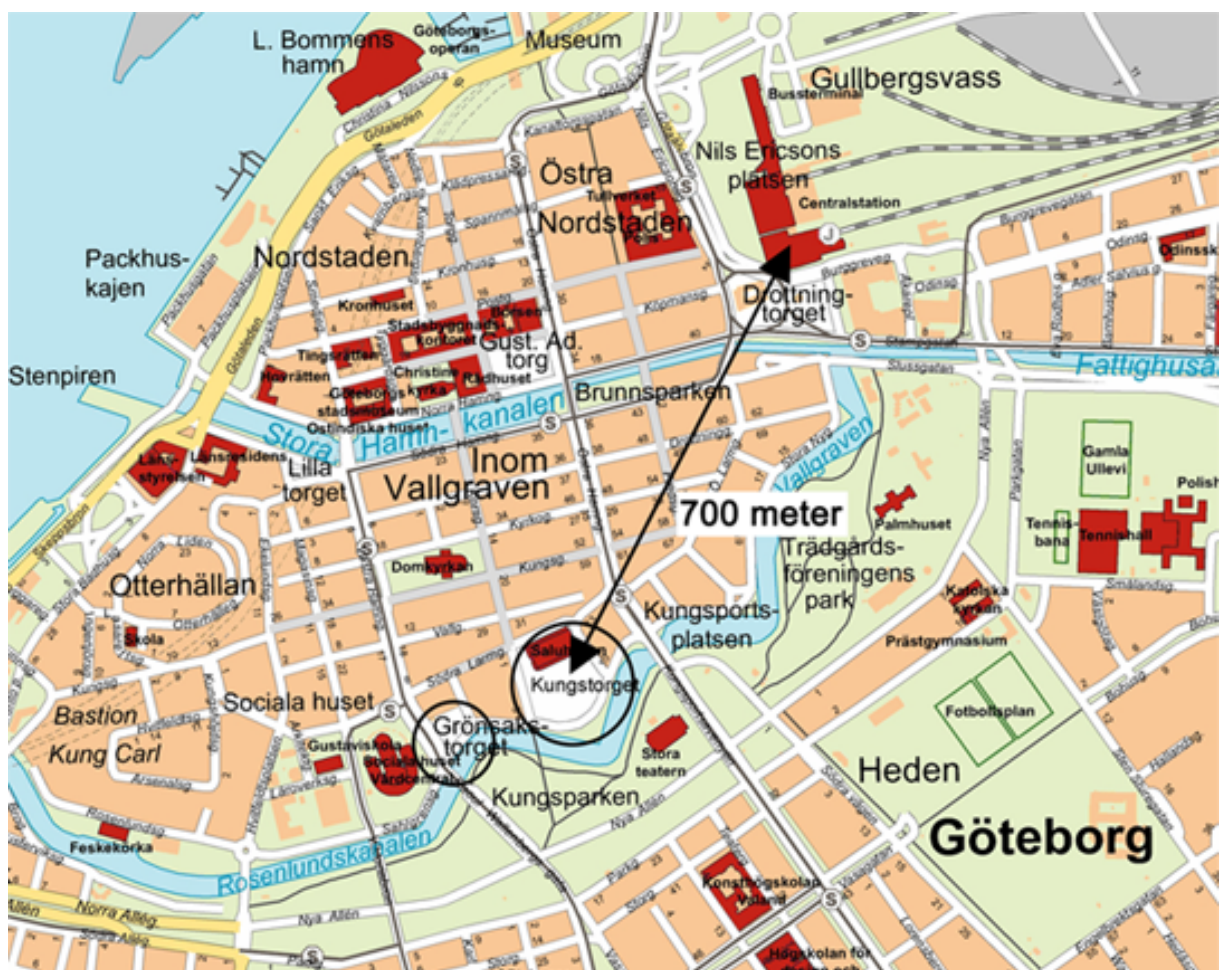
L. Bommens hamn

Göteborgs-operan

Museum

Gullbergsvass

Bussterminal

Östra Nordstaden

Tullverket

Nils Ericsons platsen

Centralstation

Packhus-kajen

Nordstaden

Kronhuset

Börsen

Stadsbyggnads-kontoret

Gust. Ad. torg

Drottning-torget

Odinsk

Tingsrätten

Hovrätten

Christine kyrka

Rådhuset

Stenpiren

Göteborgs stadsmuseum

Ostindiska huset

Stora Hamn-kanalen

Brunnsparken

Fattighusån

Länsstyrelsen

Länsresidens

Lilla torget

Inom Vallgraven

Vallgraven

Gamla Ullevi

Polish

700 meter

Palmhuset

Trädgårds-föreningens park

Tennis-bana

Tennishall

Otterhällan

Domkyrkan

Kungsports-platsen

Katolska kyrkan

Skola

Prästgymnasium

Saluhallen

Kungstorget

Sociala huset

Bastion Kung Carl

Grönsaks-torget

Fotbollsplan

Gustaviskolan

Sociala huset Vårdcentral

Stora teatern

Heden

Kungsparken

Feskekorka

Rosenlundskanalen

Göteborg

Konsthögskolan Valand

Norra Allég

Nya Allén

Högskolan för

Götaleden

Kungsg

Vallg

Södra Larmg

Kyrkog

Nya Allén